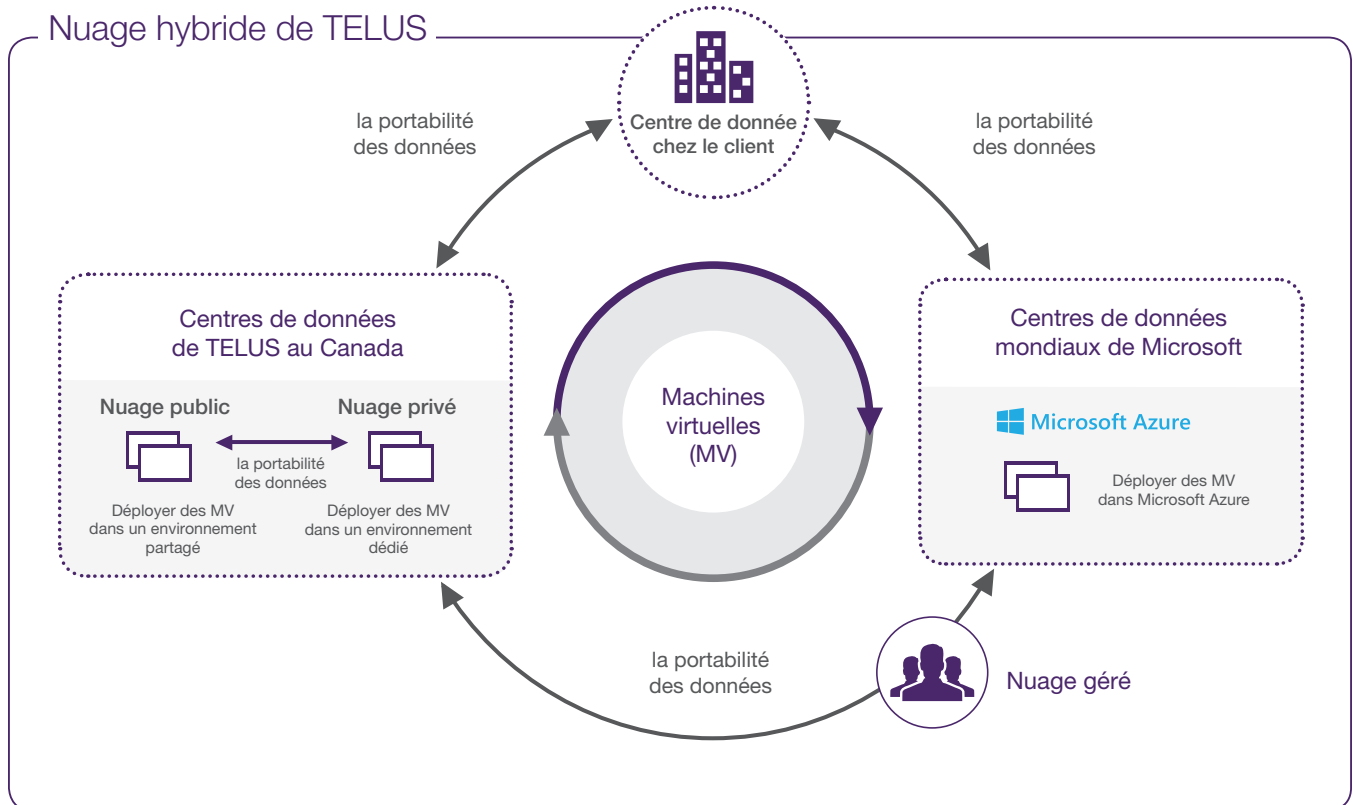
Nuage hybride de TELUS

la portabilité des données

Centre de donnée chez le client

la portabilité des données

Centres de données de TELUS au Canada

Nuage public

Nuage privé

la portabilité des données

Déployer des MV dans un environnement partagé

Déployer des MV dans un environnement dédié

Machines virtuelles (MV)

Centres de données mondiaux de Microsoft

Microsoft Azure

Déployer des MV dans Microsoft Azure

la portabilité des données

Nuage géré